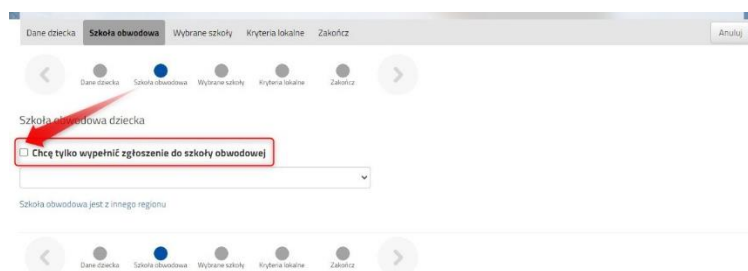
Dane dziecka Szkoła obwodowa Wybrane szkoły Kryteria lokalne Zakończ

Anuluj

Dane dziecka Szkoła obwodowa Wybrane szkoły Kryteria lokalne Zakończ

Szkoła obwodowa dziecka

Chcę tylko wypełnić zgłoszenie do szkoły obwodowej

Szkoła obwodowa jest z innego regionu

Dane dziecka Szkoła obwodowa Wybrane szkoły Kryteria lokalne Zakończ